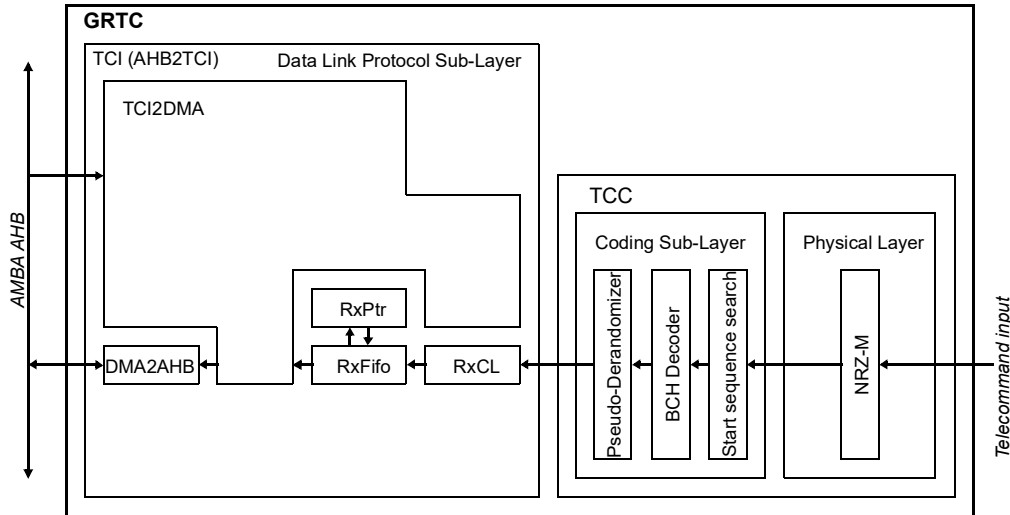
GRTC

AMBA AHB

TCI (AHB2TCI)

Data Link Protocol Sub-Layer

TCI2DMA

RxPtr

DMA2AHB

RxFifo

RxCL

TCC

Coding Sub-Layer

Physical Layer

Pseudo-Derandomizer

BCH Decoder

Start sequence search

NRZ-M

Telecommand input